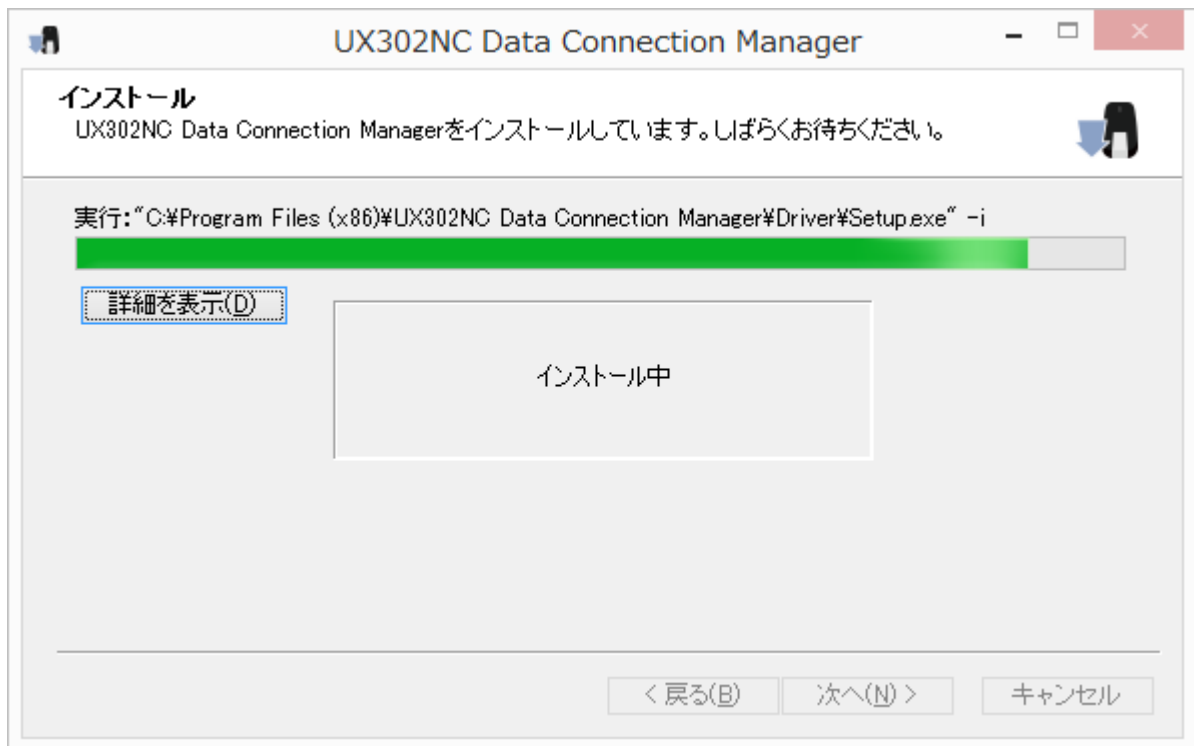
UX302NC Data Connection Manager

インストール

UX302NC Data Connection Managerをインストールしています。しばらくお待ちください。

実行:"C:¥Program Files (x86)¥UX302NC Data Connection Manager¥Driver¥Setup.exe" -i

詳細を表示(D)

インストール中

< 戻る(B)
次へ(N) >
キャンセル